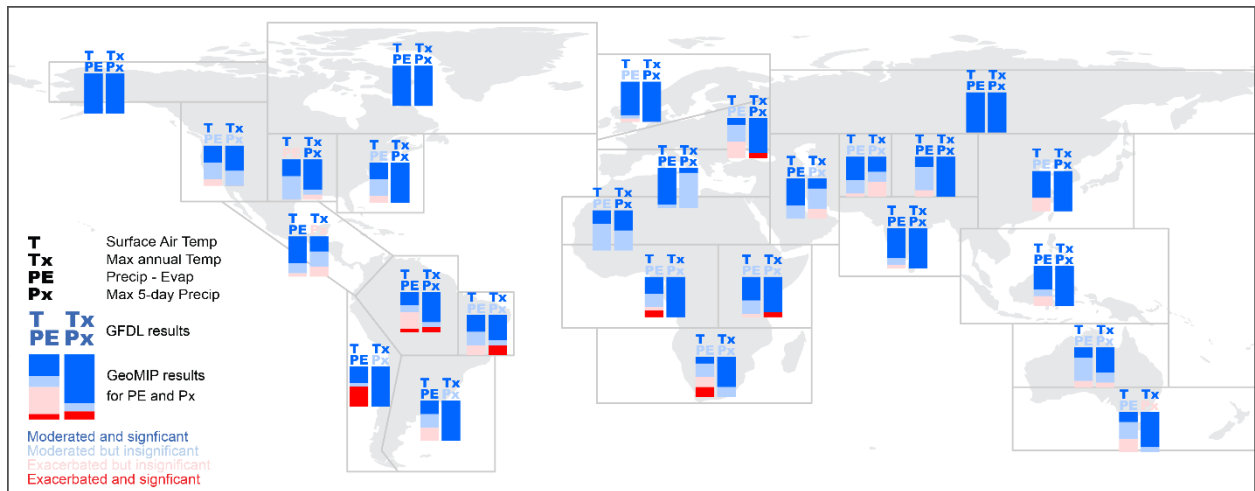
T Tx
PE Px

T Tx
PE Px

T Tx
PE Px

T Tx
PE Px

T Tx
PE Px

T Tx
PE Px

T Tx
PE Px

T Tx
PE Px

T Tx
PE Px

T Tx
PE Px

T Tx
PE Px

T Tx
PE Px

T Tx
PE Px

T Tx
PE Px

T Tx
PE Px

T Tx
PE Px

T Tx
PE Px

T Tx
PE Px

T Tx
PE Px

T Tx
PE Px

T Tx
PE Px

T Tx
PE Px

T Tx
PE Px

T Tx
PE Px

T Tx
PE Px

T Tx
PE Px

T Surface Air Temp
Tx Max annual Temp
PE Precip - Evap
Px Max 5-day Precip

T Tx
PE Px GFDL results

GeoMIP results for PE and Px

Moderated and signficant
Moderated but insignificant
Exacerbated but insignificant
Exacerbated and signficant